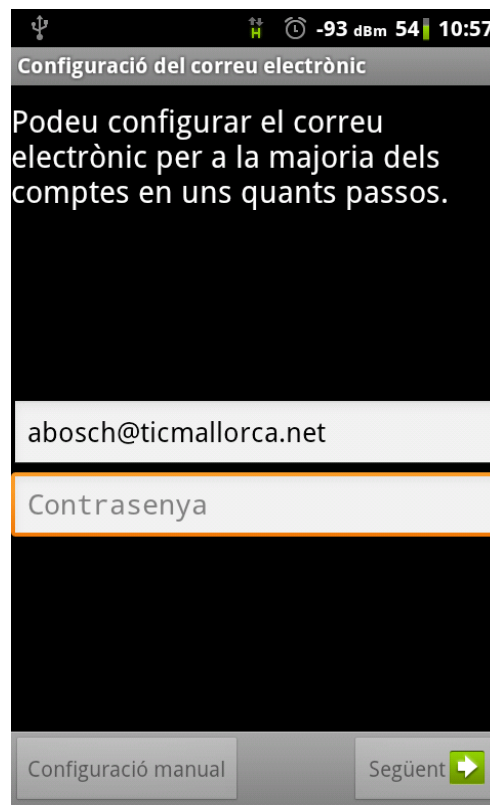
H -93 dBm 54 10:57

Configuració del correu electrònic

Podeu configurar el correu electrònic per a la majoria dels comptes en uns quants passos.

abosch@ticmallorca.net

Contrasenya

Configuració manual

Següent